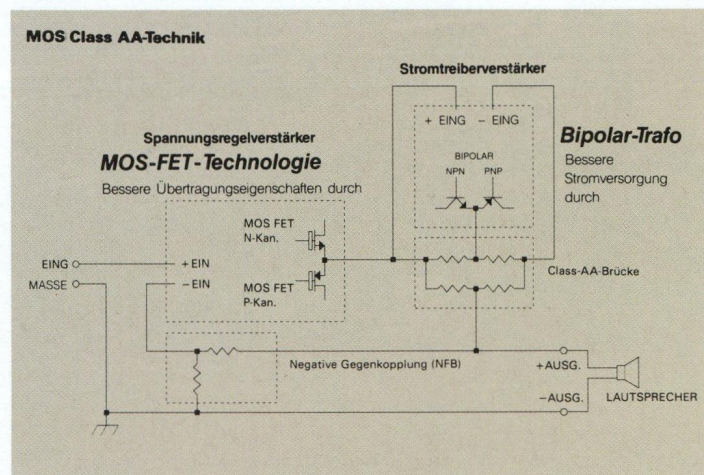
MOS Class AA-Technik

Stromtreiberverstärker

+ EING – EING

Bipolar-Trafo

Bessere Stromversorgung durch

BIPOLAR

NPN PNP

Spannungsregelverstärker

MOS-FET-Technologie

Bessere Übertragungseigenschaften durch

MOS FET N-Kan.

MOS FET P-Kan.

EING

MASSE

+EIN

–EIN

Class-AA-Brücke

Negative Gegenkopplung (NFB)

+AUSG.

–AUSG.

LAUTSPRECHER